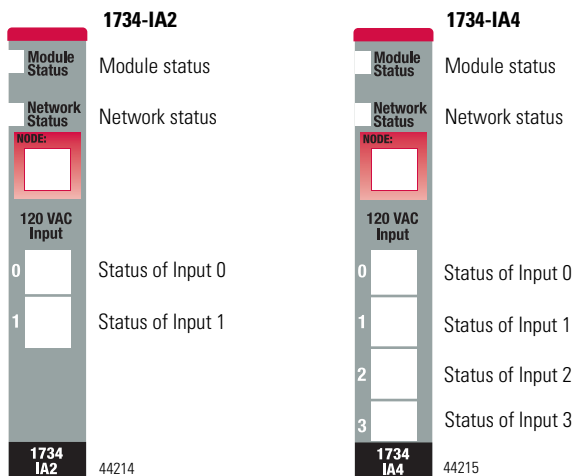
1734-IA2

Module Status
Module status

Network Status
Network status

NODE:

120 VAC Input

0
Status of Input 0

1
Status of Input 1

1734 IA2
44214

1734-IA4

Module Status
Module status

Network Status
Network status

NODE:

120 VAC Input

0
Status of Input 0

1
Status of Input 1

2
Status of Input 2

3
Status of Input 3

1734 IA4
44215